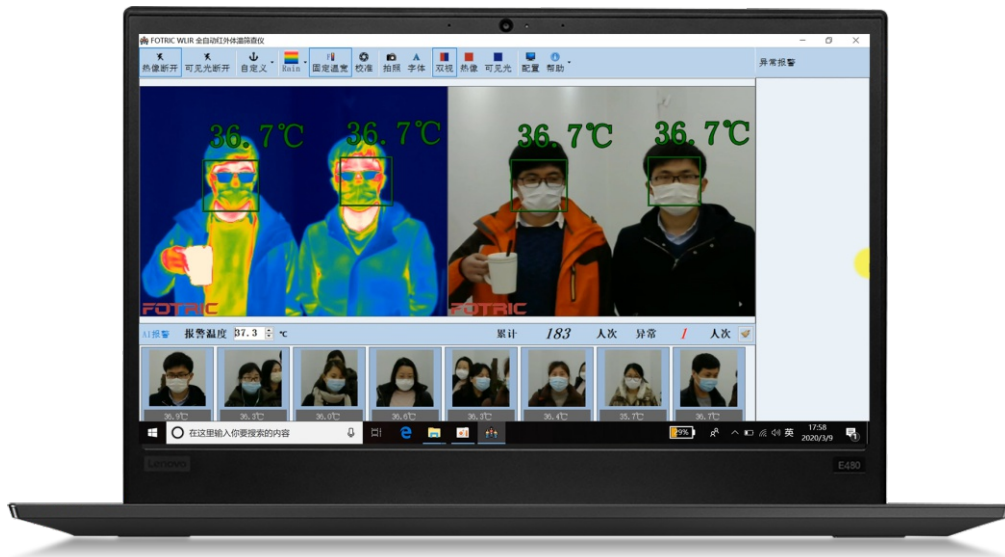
FOTRIC WLIR 全自动红外体温筛查仪

热像断开 可见光断开 自定义 Rain 固定温宽 校准 拍照 字体 双视 热像 可见光 配置 帮助

异常报警

36.7℃ 36.7℃ 36.7℃ 36.7℃

FOTRIC FOTRIC

AI报警 报警温度 37.3 ℃ 累计 183 人次 异常 1 人次

36.9℃ 36.3℃ 36.0℃ 36.6℃ 36.3℃ 36.4℃ 35.7℃ 36.7℃

在这里输入你要搜索的内容

99% 英 17:58 2020/3/9

Lenovo

E480